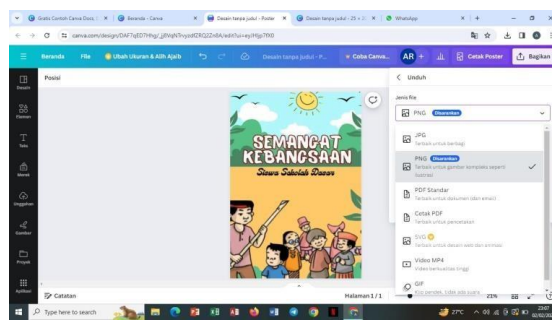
Gratis Contoh Canva Docs | × Beranda - Canva × Desain tanpa judul - Poster × Desain tanpa judul - 23 × WhatsApp ×

canva.com/design/DAF7qED7hhg/_jjfVqN7vyzdfZRQ2ZnIlA/edit?ui=eyJH

Beranda File Ubah Ukuran & Alih Ajaib Desain tanpa judul - P... Coba Canva... AR Cetak Poster Bagikan

Desain Elemen Teks Merek Unggahan Gambar Proyek Aplikasi

Posisi

SEMANGAT KEBANGSAAN
Siswa Sekolah Dasar

< Unduh

Jenis file

PNG Disarankan

JPG
Terbaik untuk berbagi

PNG Disarankan
Terbaik untuk gambar kompleks seperti ilustrasi

PDF Standar
Terbaik untuk dokumen (dan email)

Cetak PDF
Terbaik untuk percetakan

SVG
Terbaik untuk desain web dan animasi

Video MP4
Video berkualitas tinggi

GIF
Klip pendek, tidak ada suara

Catatan Halaman 1 / 1 21%

Type here to search 27°C